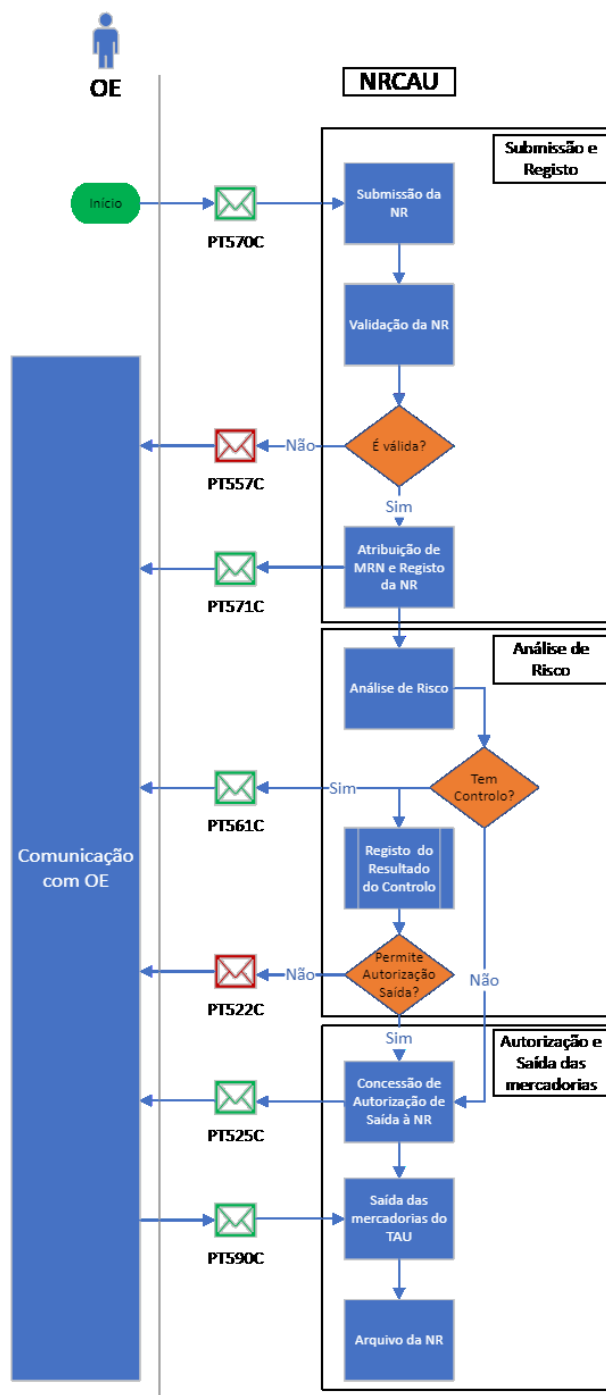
OE

NRCAU

Submissão e Registo

Início

PT570C

Submissão da NR

Validação da NR

Comunicação com OE

Não

PT557C

É válida?

Sim

Atribuição de MRN e Registo da NR

PT571C

Análise de Risco

Análise de Risco

Tem Controlo?

Sim

PT561C

Registo do Resultado do Controlo

Não

PT522C

Permite Autorização Saída?

Não

Sim

Autorização e Saída das mercadorias

Concessão de Autorização de Saída à NR

PT525C

Saída das mercadorias do TAU

PT590C

Arquivo da NR